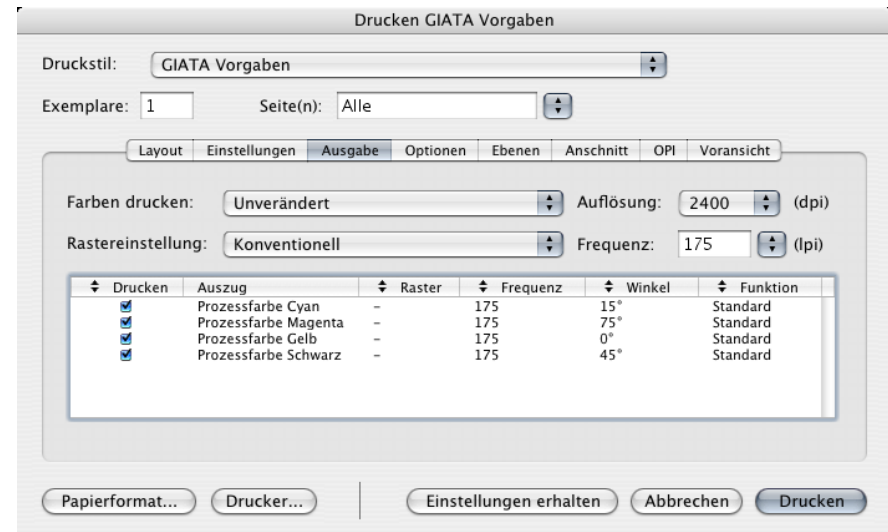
Drucken GIATA Vorgaben

Druckstil: GIATA Vorgaben

Exemplare: 1 Seite(n): Alle

Layout | Einstellungen | Ausgabe | Optionen | Ebenen | Anschnitt | OPI | Voransicht

Farben drucken: Unverändert Auflösung: 2400 (dpi)

Rastereinstellung: Konventionell Frequenz: 175 (lpi)

| Drucken | Auszug | Raster | Frequenz | Winkel | Funktion |
|---|---|---|---|---|---|
| ☑ | Prozessfarbe Cyan | – | 175 | 15° | Standard |
| ☑ | Prozessfarbe Magenta | – | 175 | 75° | Standard |
| ☑ | Prozessfarbe Gelb | – | 175 | 0° | Standard |
| ☑ | Prozessfarbe Schwarz | – | 175 | 45° | Standard |

Papierformat... Drucker... Einstellungen erhalten Abbrechen Drucken